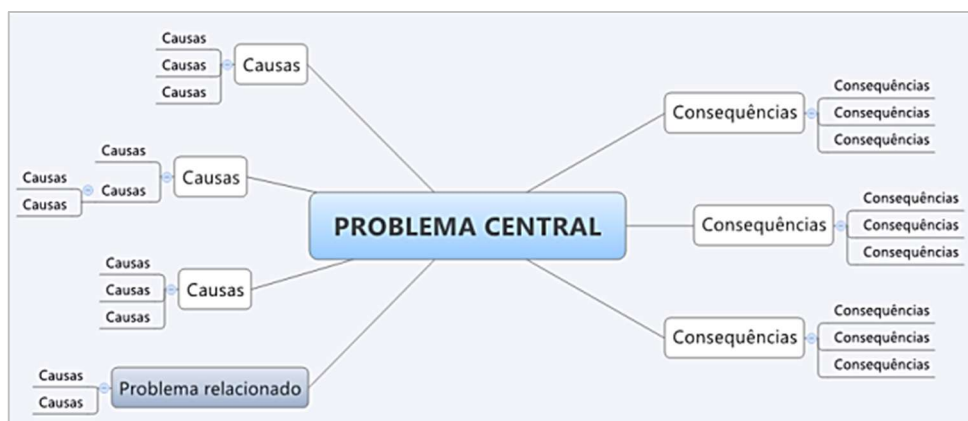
Causas
Causas
Causas
Causas

Causas
Causas
Causas
Causas
Causas

Causas
Causas
Causas
Causas

Causas
Causas
Problema relacionado

PROBLEMA CENTRAL

Consequências
Consequências
Consequências
Consequências

Consequências
Consequências
Consequências
Consequências

Consequências
Consequências
Consequências
Consequências